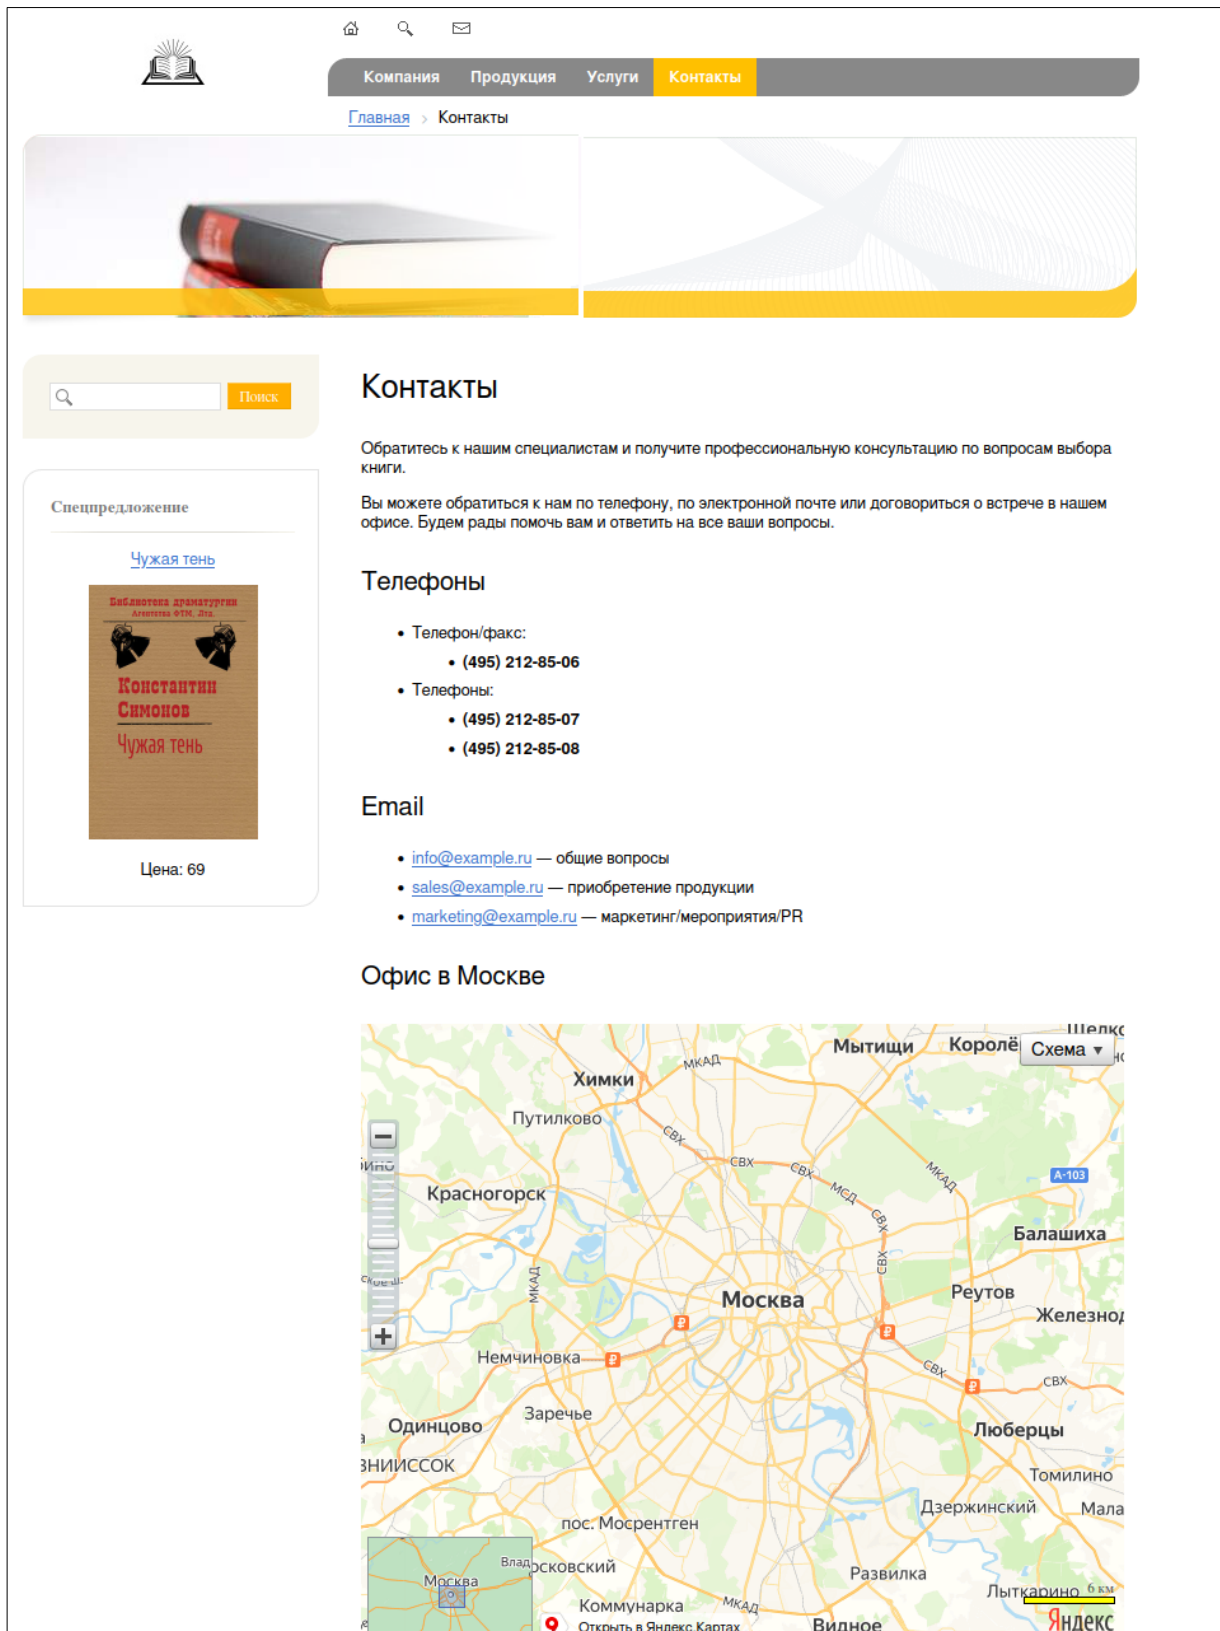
Компания Продукция Услуги Контакты

Главная > Контакты

Поиск

Спецпредложение

Чужая тень

Библиотека драматургии Агентства ФТМ, Лтд.
Константин Симонов
Чужая тень

Цена: 69

Контакты

Обратитесь к нашим специалистам и получите профессиональную консультацию по вопросам выбора книги.

Вы можете обратиться к нам по телефону, по электронной почте или договориться о встрече в нашем офисе. Будем рады помочь вам и ответить на все ваши вопросы.

Телефоны

- Телефон/факс:
  - (495) 212-85-06
- Телефоны:
  - (495) 212-85-07
  - (495) 212-85-08

Email

- info@example.ru — общие вопросы
- sales@example.ru — приобретение продукции
- marketing@example.ru — маркетинг/мероприятия/PR

Офис в Москве

Схема
Мытищи Королё Щелко Химки МКАД Путилково СВХ СВХ СВХ МКАД МСД СВХ А-103 Красногорск Балашиха МКАД СВХ Москва Реутов Железнод Немчиновка СВХ СВХ Одинцово Заречье Люберцы ЗНИИССОК Томилино Дзержинский Мала пос. Мосрентген Влад осковский Москва Развилка Лыткарино 6 км Коммунарка МКАД Видное Открыть в Яндекс Картах Яндекс